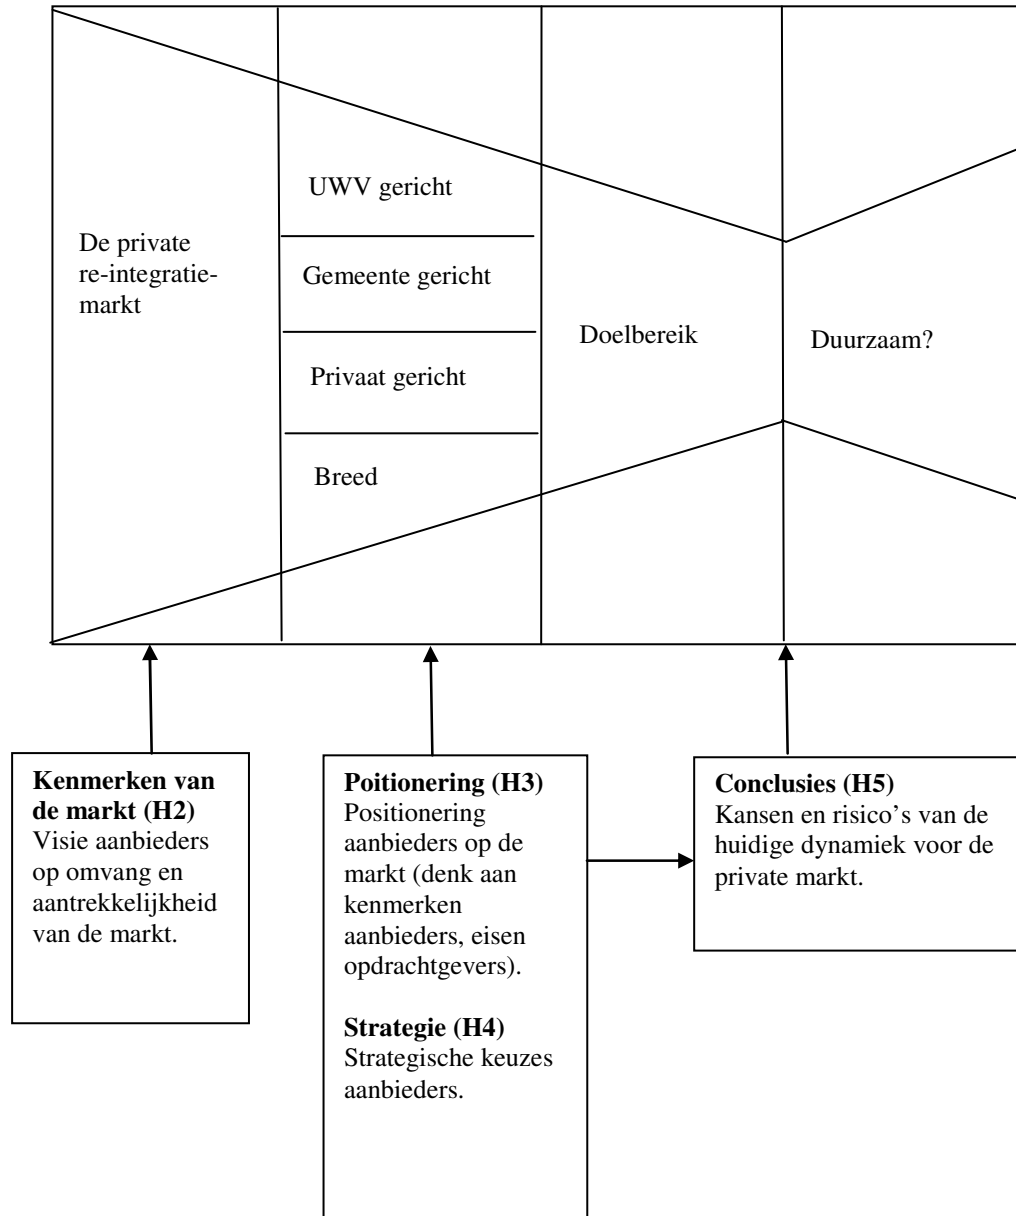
De private re-integratiemarkt

UWV gericht

Gemeente gericht

Privaat gericht

Breed

Doelbereik

Duurzaam?

**Kenmerken van de markt (H2)**
Visie aanbieders op omvang en aantrekkelijkheid van de markt.

**Poitionering (H3)**
Positionering aanbieders op de markt (denk aan kenmerken aanbieders, eisen opdrachtgevers).

**Strategie (H4)**
Strategische keuzes aanbieders.

**Conclusies (H5)**
Kansen en risico's van de huidige dynamiek voor de private markt.